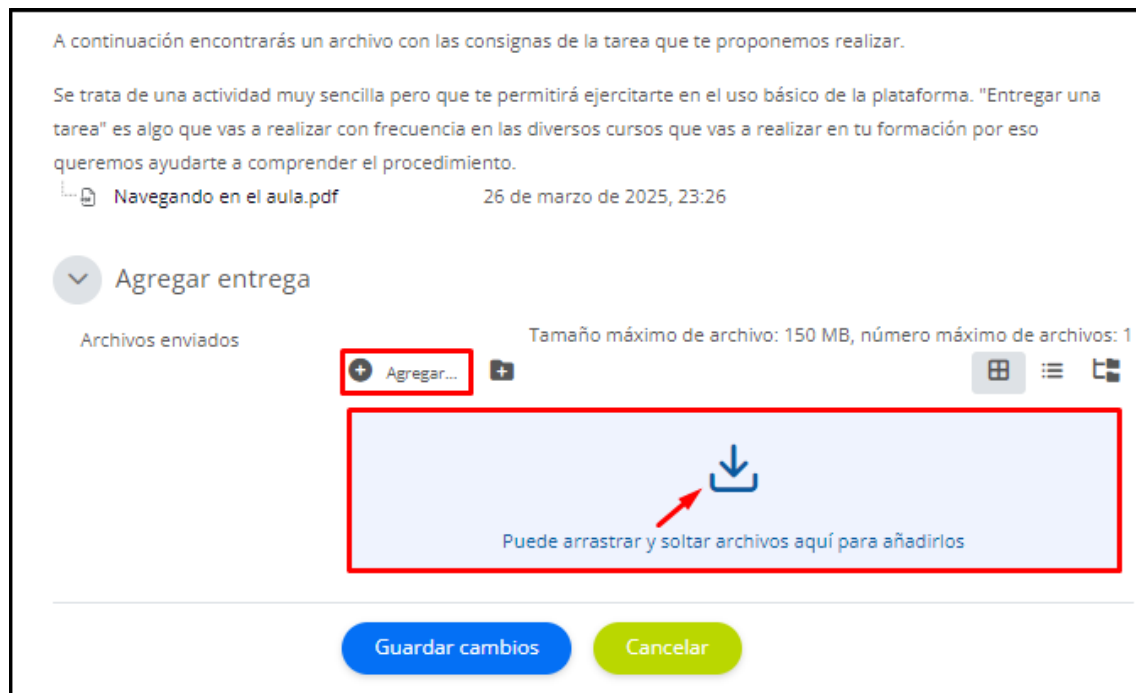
A continuación encontrarás un archivo con las consignas de la tarea que te proponemos realizar.

Se trata de una actividad muy sencilla pero que te permitirá ejercitarte en el uso básico de la plataforma. "Entregar una tarea" es algo que vas a realizar con frecuencia en las diversos cursos que vas a realizar en tu formación por eso queremos ayudarte a comprender el procedimiento.

Navegando en el aula.pdf 26 de marzo de 2025, 23:26

Agregar entrega

Archivos enviados

Tamaño máximo de archivo: 150 MB, número máximo de archivos: 1

Agregar...

Puede arrastrar y soltar archivos aquí para añadirlos

Guardar cambios

Cancelar